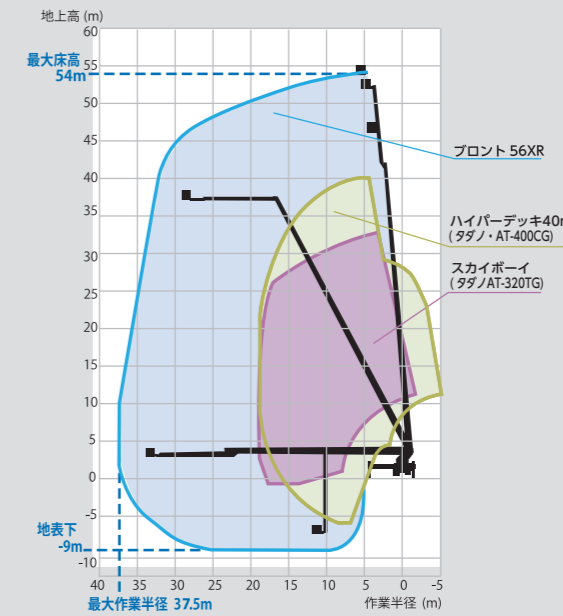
地上高 (m)
60
55
50
45
40
35
30
25
20
15
10
5
0
-5
-10
最大床高
54m
地表下
-9m
プロント 56XR
ハイパーデッキ40m
(タダノ・AT-400CG)
スカイボーイ
(タダノAT-320TG)
40
35
30
25
20
15
10
5
0
-5
作業半径 (m)
最大作業半径 37.5m